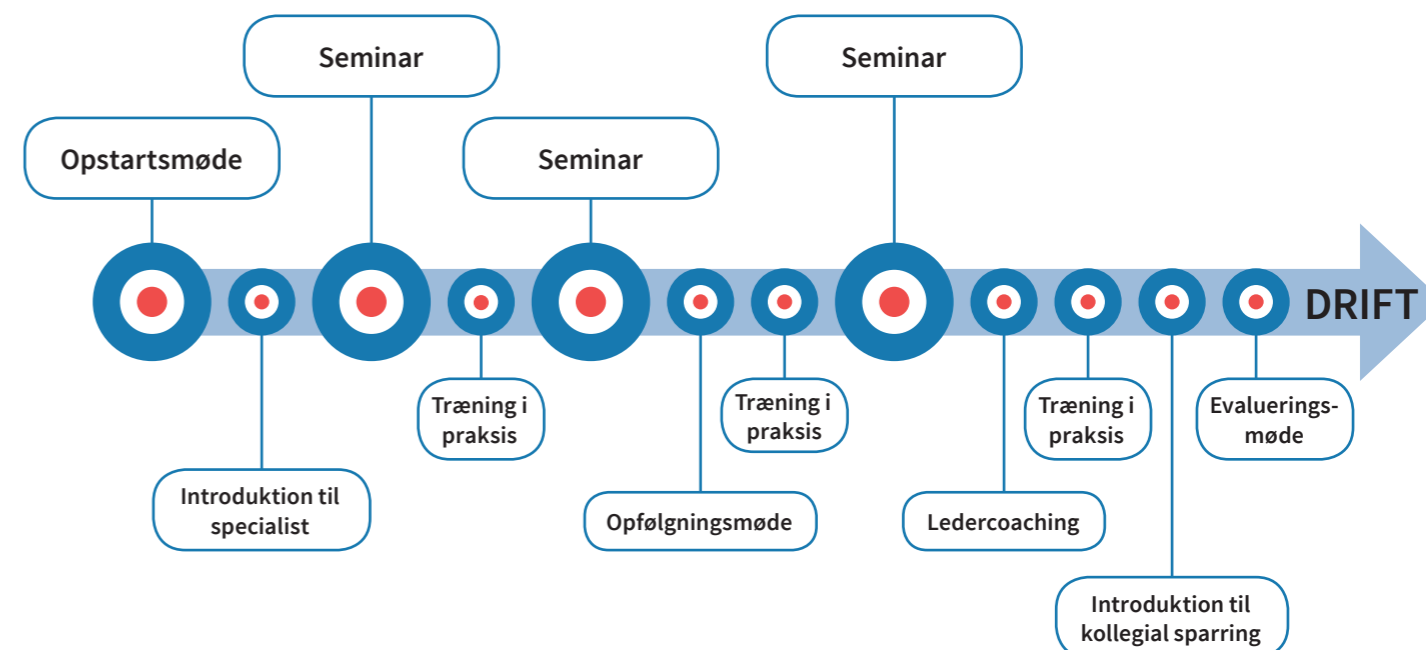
Opstartsmøde

Introduktion til specialist

Seminar

Træning i praksis

Seminar

Opfølgningsmøde

Træning i praksis

Seminar

Ledercoaching

Træning i praksis

Introduktion til kollegial sparring

Evaluerings-møde

DRIFT